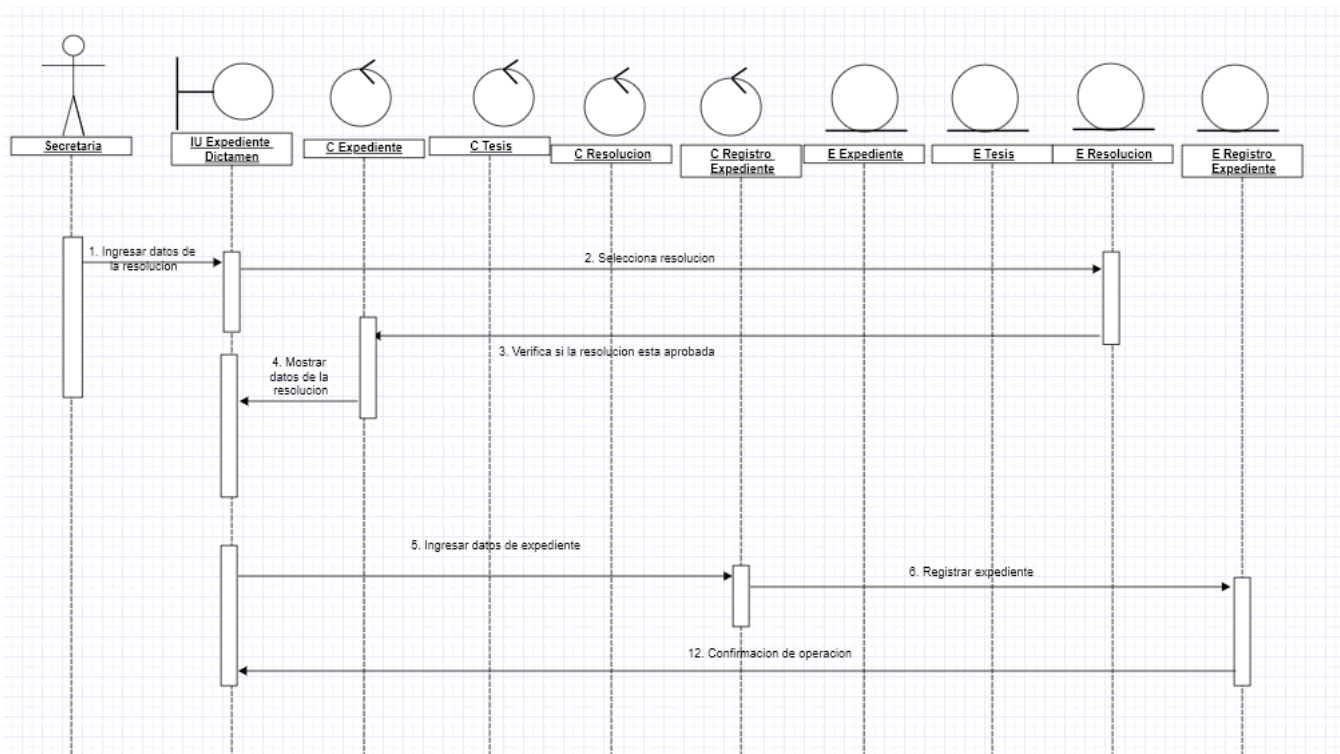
Secretaria

IU Expediente Dictamen

C Expediente

C Tesis

C Resolucion

C Registro Expediente

E Expediente

E Tesis

E Resolucion

E Registro Expediente

1. Ingresar datos de la resolucion

2. Selecciona resolucion

3. Verifica si la resolucion esta aprobada

4. Mostrar datos de la resolucion

5. Ingresar datos de expediente

6. Registrar expediente

12. Confirmacion de operacion